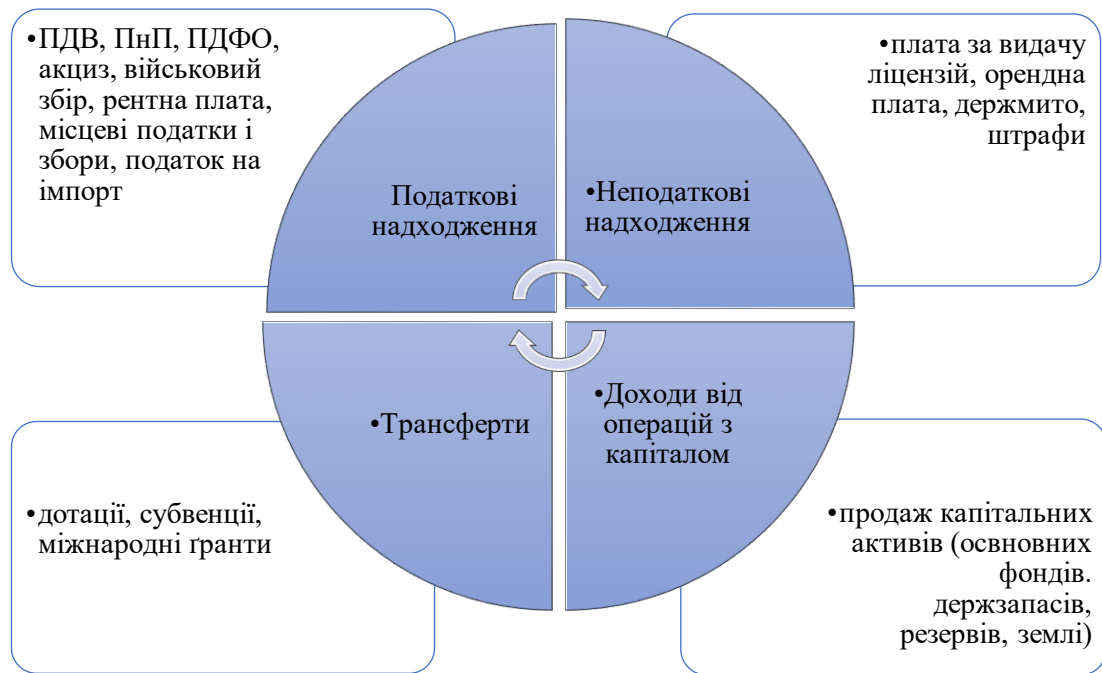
•ПДВ, ПнП, ПДФО, акциз, військовий збір, рентна плата, місцеві податки і збори, податок на імпорт

Податкові надходження

•Неподаткові надходження

•плата за видачу ліцензій, орендна плата, держмито, штрафи

•Трансферти

•Доходи від операцій з капіталом

•дотації, субвенції, міжнародні ґранти

•продаж капітальних активів (освновних фондів. держзапасів, резервів, землі)